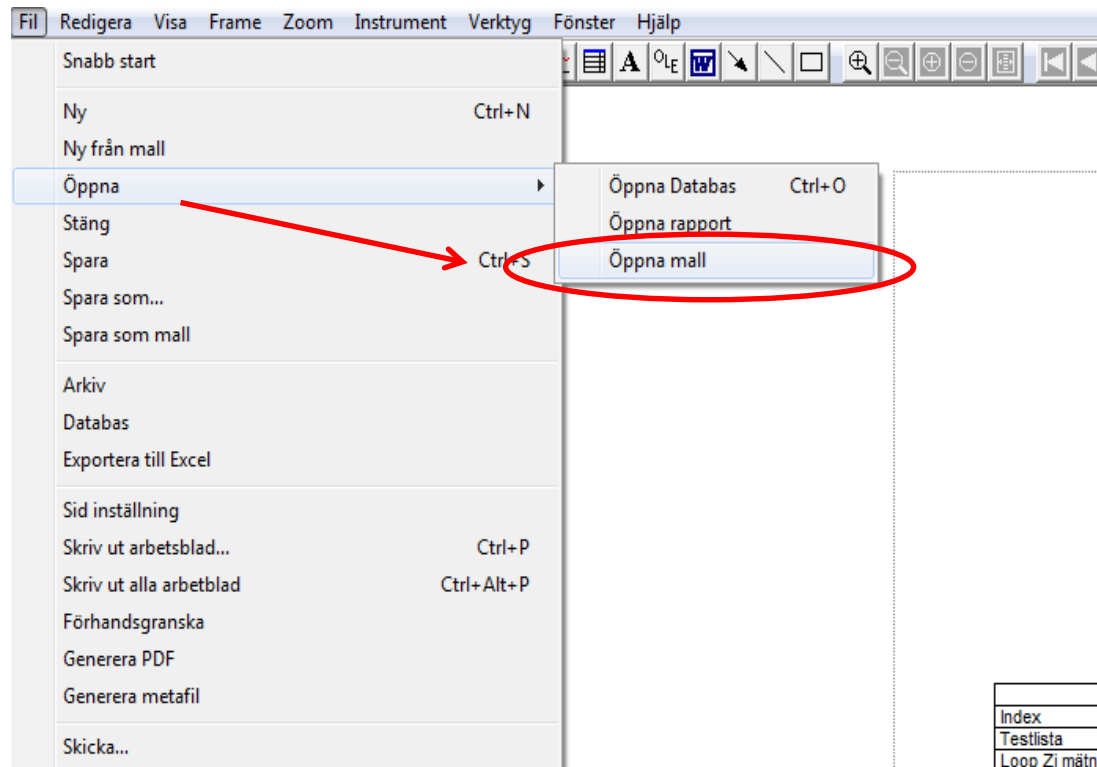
Fil Redigera Visa Frame Zoom Instrument Verktyg Fönster Hjälp

Snabb start

Ny Ctrl+N
Ny från mall
Öppna
Stäng
Spara Ctrl+S
Spara som...
Spara som mall

Arkiv
Databas
Exportera till Excel

Sid inställning
Skriv ut arbetsblad... Ctrl+P
Skriv ut alla arbetblad Ctrl+Alt+P
Förhandsgranska
Generera PDF
Generera metafil

Skicka...

Öppna Databas Ctrl+O
Öppna rapport
Öppna mall

Index
Testlista
Loop Zi mätn